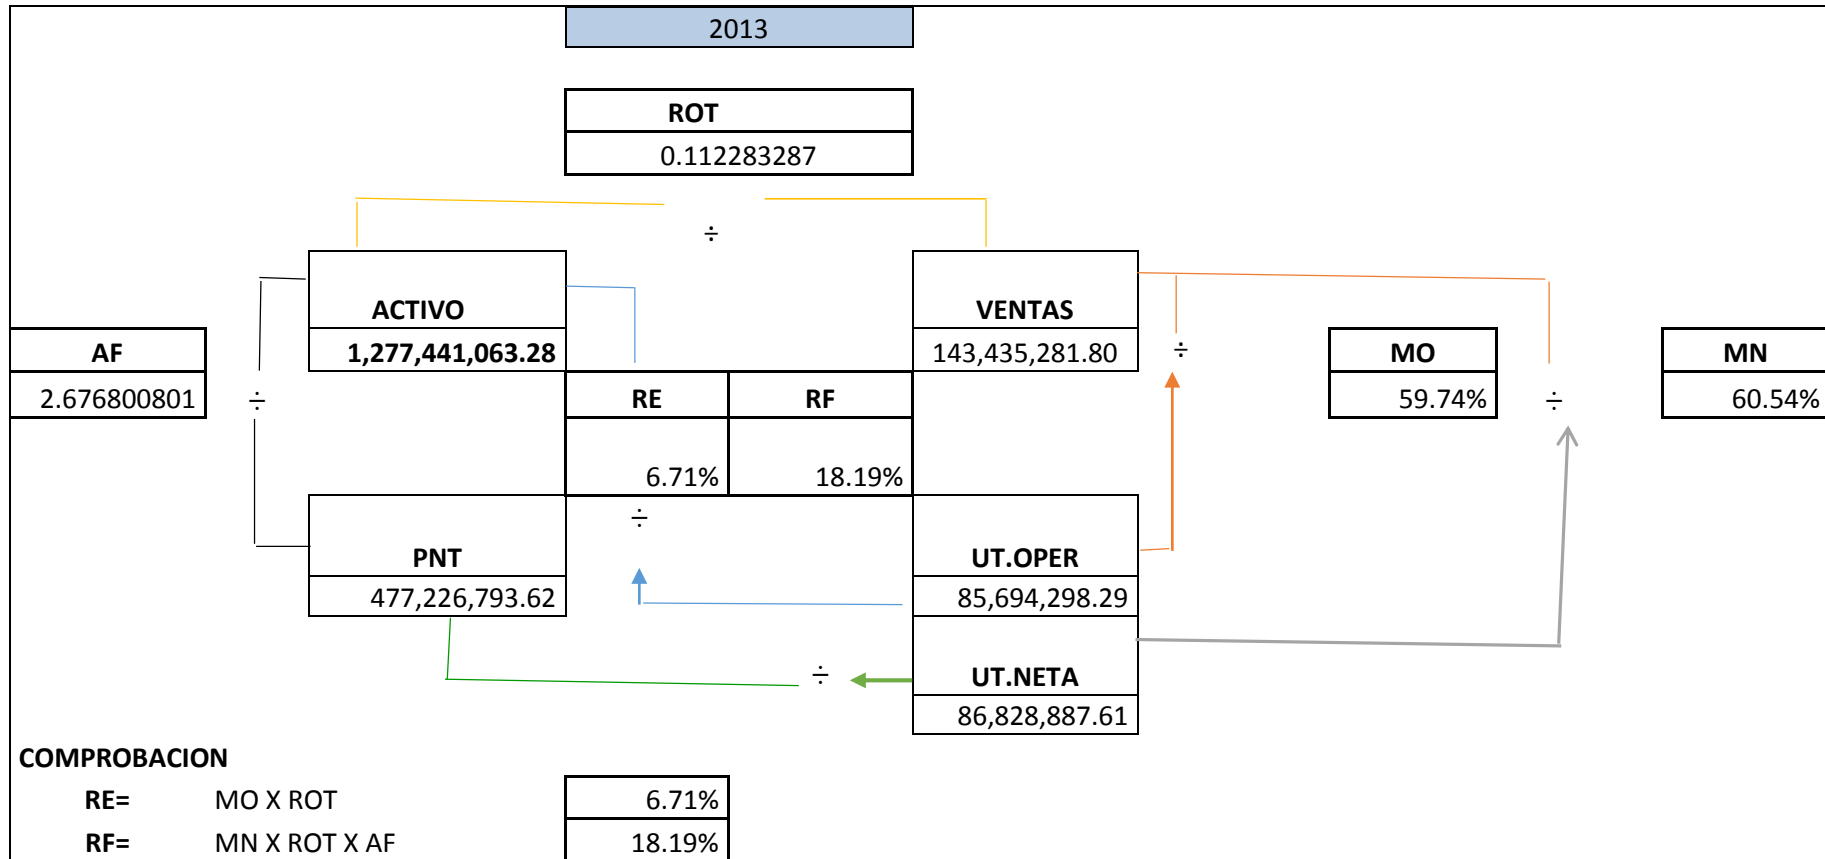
2013

ROT
0.112283287

÷

ACTIVO
1,277,441,063.28

VENTAS
143,435,281.80

AF
2.676800801

÷

÷

MO
59.74%

÷

MN
60.54%

RE
6.71%

RF
18.19%

÷

PNT
477,226,793.62

UT.OPER
85,694,298.29

÷

UT.NETA
86,828,887.61

COMPROBACION

| RE= | MO X ROT | 6.71% |
|---|---|---|
| RF= | MN X ROT X AF | 18.19% |